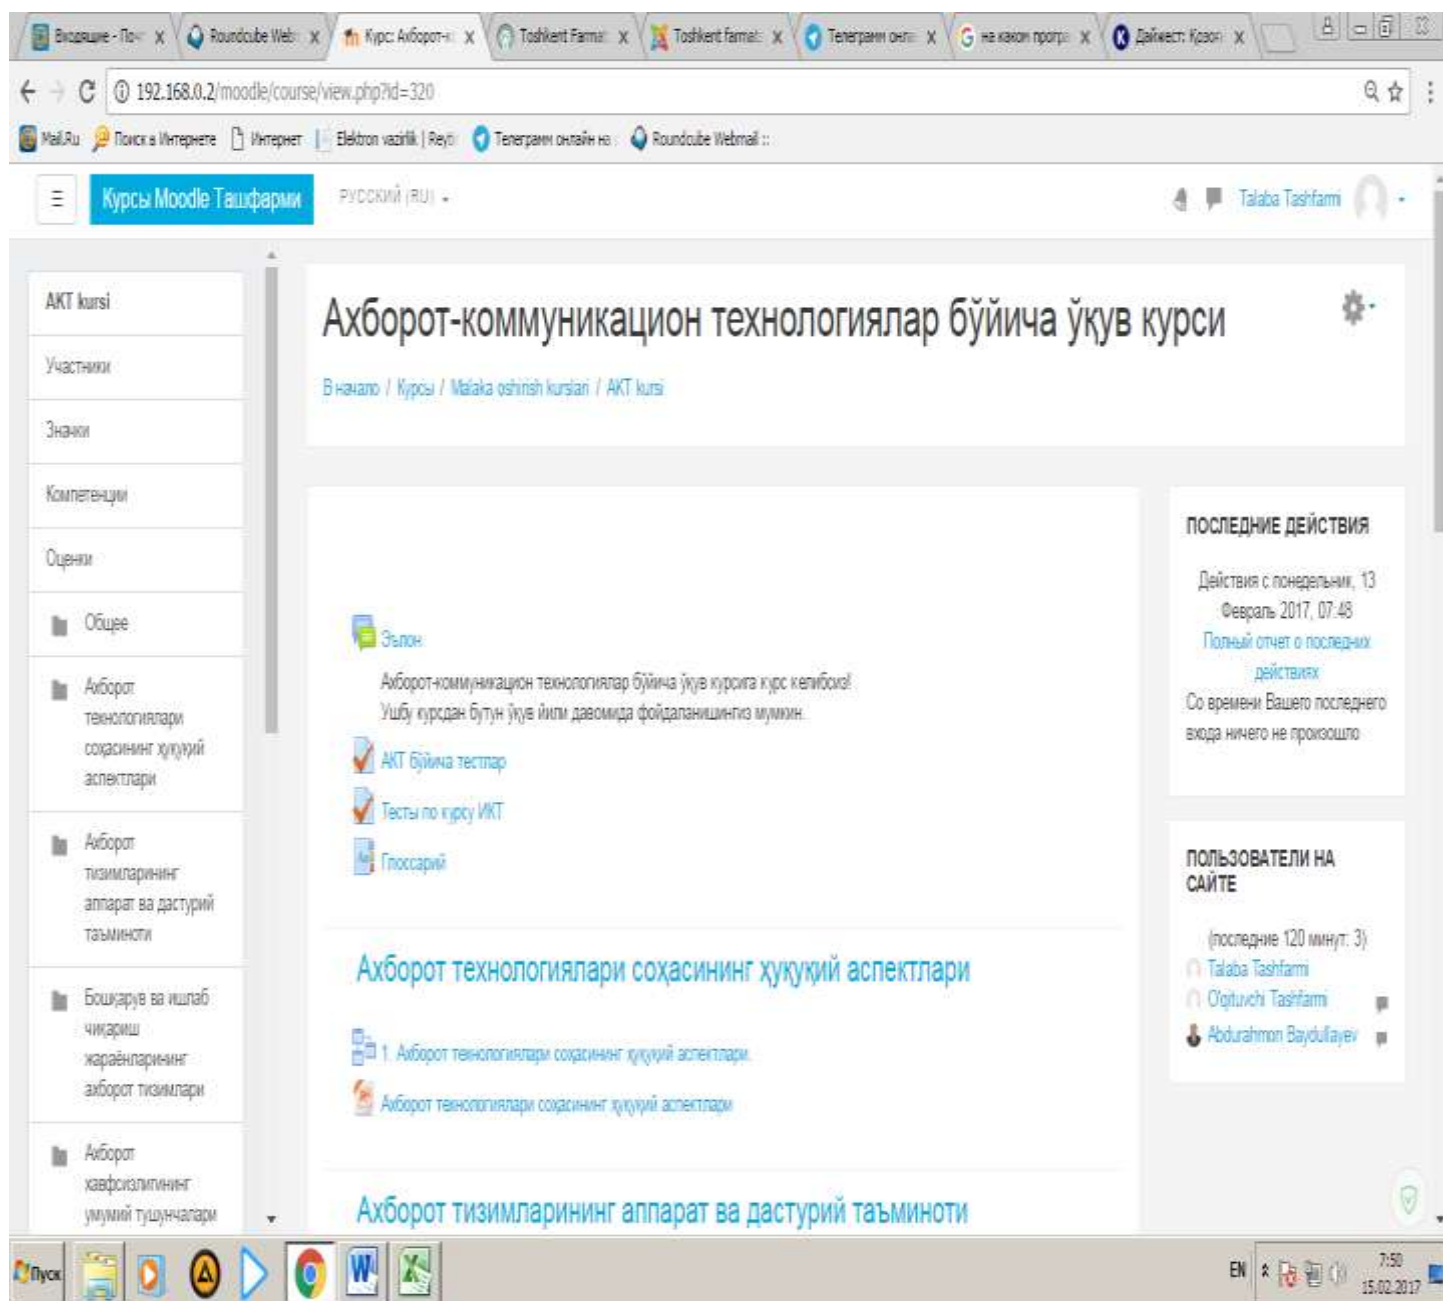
Входящие - По x | Roundcube Web x | Курс: Ахборот-к x | Toshkent Farma x | Toshkent farma x | Телеграмм онл x | на каком прогр x | Дайжест: Крас x

192.168.0.2/moodle/course/view.php?id=320

Mail.Ru | Поиск в Интернете | Интернет | Elektron vazirlik | Reyt | Телеграмм онлайн на | Roundcube Webmail ::

Курсы Moodle Ташфарми | РУССКИЙ (RU) | Talaba Tashfarmi

AKT kursi
Участники
Значки
Компетенции
Оценки
Общее
Ахборот технологиялари соҳасининг ҳуқуқий аспектлари
Ахборот тизимларининг аппарат ва дастурий таъминоти
Бошқарув ва ишлаб чиқариш жараёнларининг ахборот тизимлари
Ахборот хавфсизлигининг умумий тушунчалари

Ахборот-коммуникацион технологиялар бўйича ўқув курси

В начало / Курсы / Malaka oshirish kurslari / AKT kursi

Эълон
Ахборот-коммуникацион технологиялар бўйича ўқув курсига курс келибсиз!
Ушбу курсдан бутун ўқув йили давомида фойдаланишингиз мумкин.
АКТ бўйича тестлар
Тесты по курсу ИКТ
Глоссарий

Ахборот технологиялари соҳасининг ҳуқуқий аспектлари
1. Ахборот технологиялари соҳасининг ҳуқуқий аспектлари.
Ахборот технологиялари соҳасининг ҳуқуқий аспектлари

Ахборот тизимларининг аппарат ва дастурий таъминоти

ПОСЛЕДНИЕ ДЕЙСТВИЯ
Действия с понедельник, 13 Февраль 2017, 07:48
Полный отчет о последних действиях
Со времени Вашего последнего входа ничего не произошло

ПОЛЬЗОВАТЕЛИ НА САЙТЕ
(последние 120 минут: 3)
Talaba Tashfarmi
O'qituvchi Tashfarmi
Abdurahmon Baydullayev

Пуск | EN | 7:50 15.02.2017